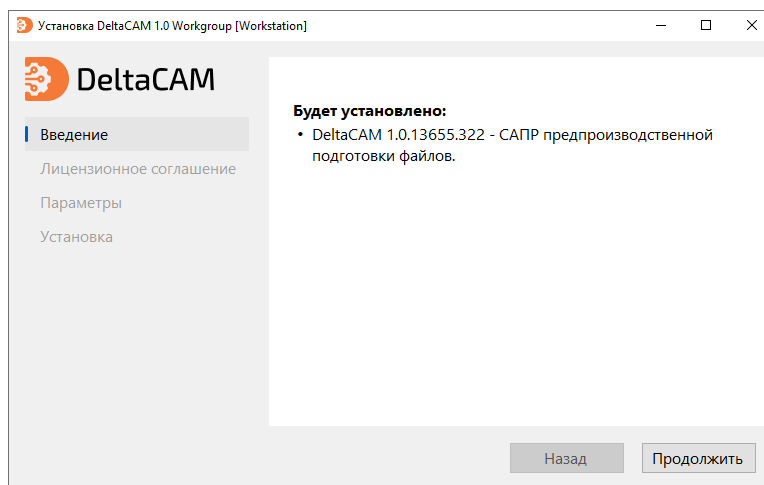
Установка DeltaCAM 1.0 Workgroup [Workstation]

DeltaCAM

Введение
Лицензионное соглашение
Параметры
Установка

Будет установлено:
• DeltaCAM 1.0.13655.322 - САПР предпроизводственной подготовки файлов.

Назад
Продолжить